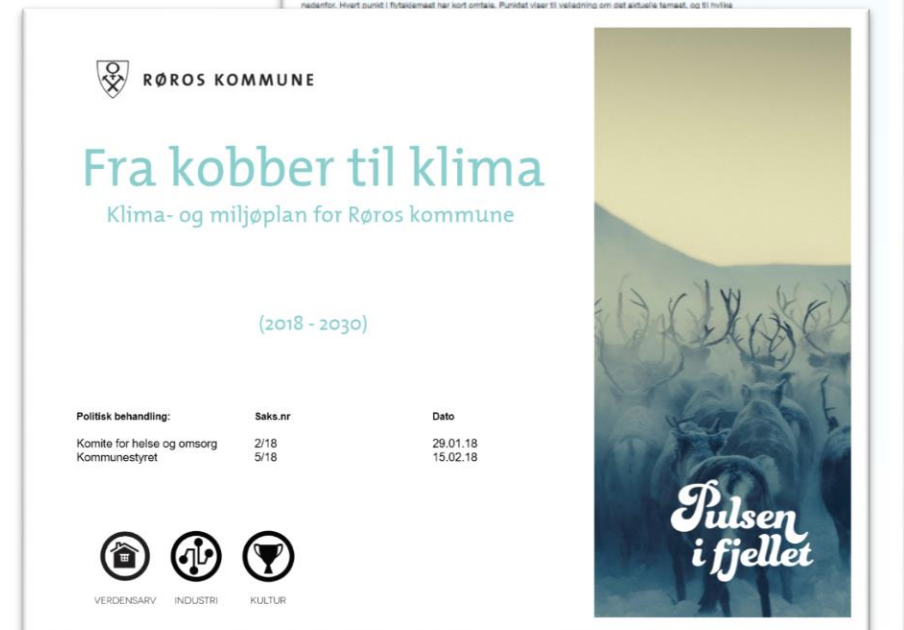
nedenfor. Hvert punkt i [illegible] har kort omtale. Punktet viser til veiledning om det aktuelle temaet, og til hvilke

RØROS KOMMUNE

Fra kobber til klima

Klima- og miljøplan for Røros kommune

(2018 - 2030)

| Politisk behandling: | Saks.nr | Dato |
|---|---|---|
| Komite for helse og omsorg | 2/18 | 29.01.18 |
| Kommunestyret | 5/18 | 15.02.18 |

VERDENSARV INDUSTRI KULTUR

Pulsen i fjellet